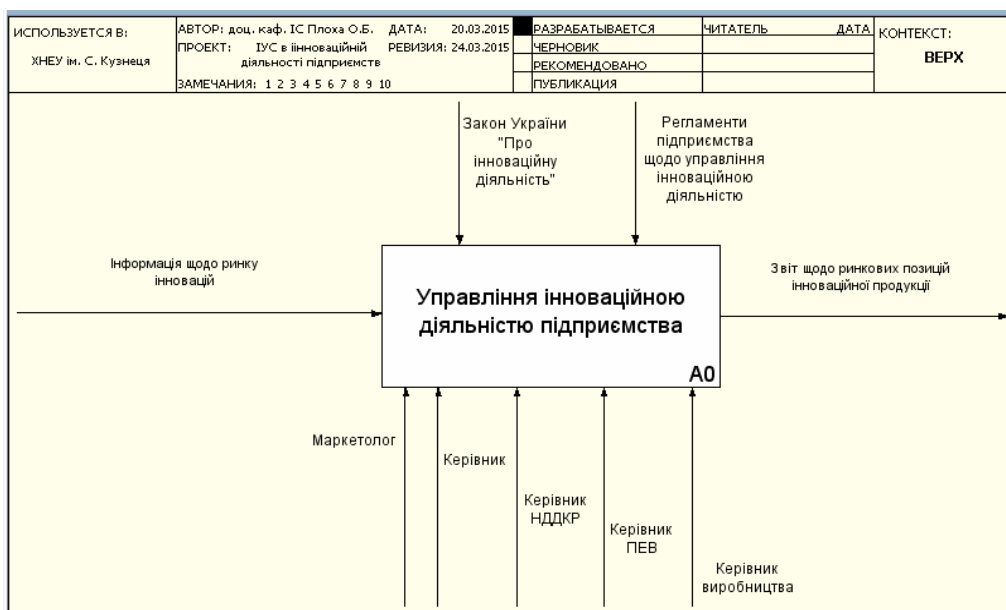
ИСПОЛЬЗУЕТСЯ В:

ХНЕУ ім. С. Кузнеця

АВТОР: доц. каф. ІС Плоха О.Б. ДАТА: 20.03.2015
ПРОЕКТ: ІУС в інноваційній діяльності підприємств РЕВИЗИЯ: 24.03.2015
ЗАМЕЧАНИЯ: 1 2 3 4 5 6 7 8 9 10

| | |
|---|---|
| | РАЗРАБАТЫВАЕТСЯ |
| | ЧЕРНОВИК |
| | РЕКОМЕНДОВАНО |
| | ПУБЛИКАЦИЯ |

ЧИТАТЕЛЬ ДАТА

КОНТЕКСТ:
ВЕРХ

Закон України "Про інноваційну діяльність"

Регламенти підприємства щодо управління інноваційною діяльністю

Інформація щодо ринку інновацій

Управління інноваційною діяльністю підприємства

A0

Звіт щодо ринкових позицій інноваційної продукції

Маркетолог

Керівник

Керівник НДДКР

Керівник ПЕВ

Керівник виробництва